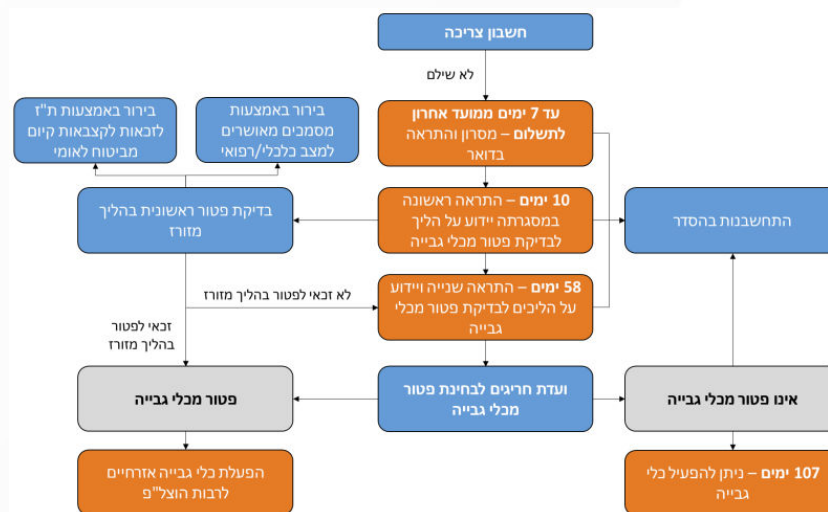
חשבון צריכה

לא שילם

עד 7 ימים ממועד אחרון לתשלום – מסרון והתראה בדואר

10 ימים – התראה ראשונה במסגרתה יידוע על הליך לבדיקת פטור מכלי גבייה

58 ימים – התראה שנייה ויידוע על הליכים לבדיקת פטור מכלי גבייה

ועדת חריגים לבחינת פטור מכלי גבייה

בירור באמצעות ת"ז לזכאות לקצבאות קיום מביטוח לאומי

בירור באמצעות מסמכים מאושרים למצב כלכלי/רפואי

בדיקת פטור ראשונית בהליך מזורז

לא זכאי לפטור בהליך מזורז

זכאי לפטור בהליך מזורז

פטור מכלי גבייה

הפעלת כלי גבייה אזרחיים לרבות הוצל"פ

התחשבנות בהסדר

אינו פטור מכלי גבייה

107 ימים – ניתן להפעיל כלי גבייה